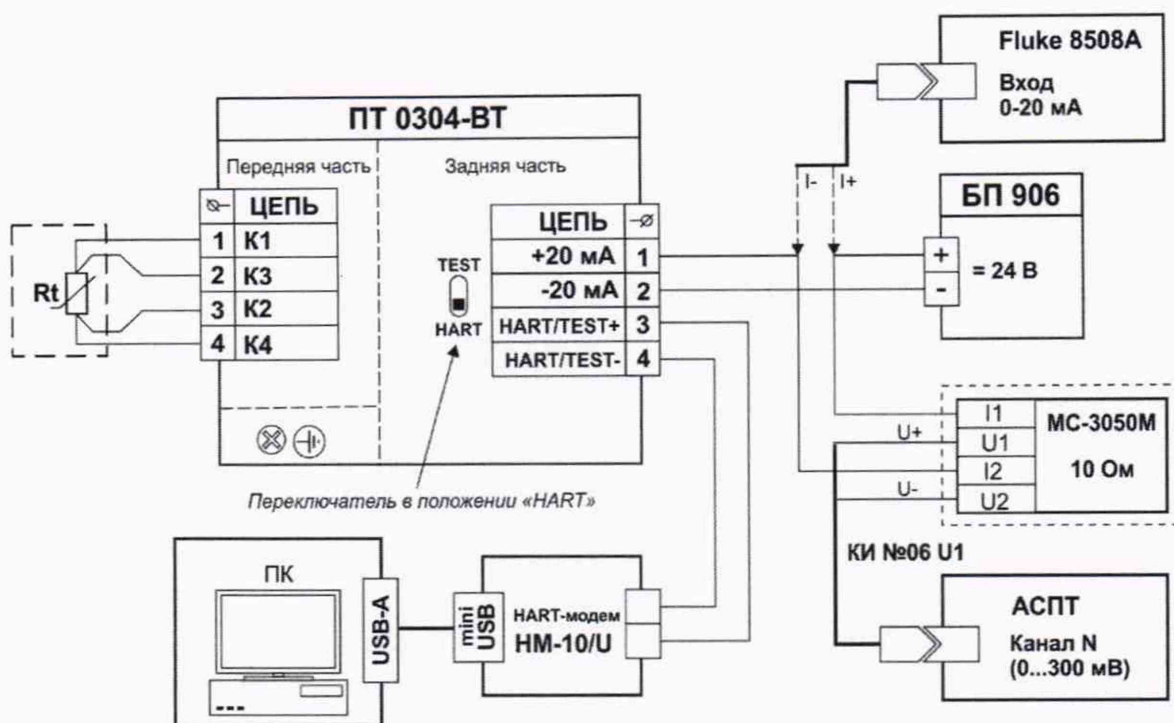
Fluke 8508A
Вход
0-20 мА

ПТ 0304-ВТ

Передняя часть

Задняя часть

| | ЦЕПЬ |
|---|---|
| 1 | К1 |
| 2 | К3 |
| 3 | К2 |
| 4 | К4 |

Rt

TEST
HART

| ЦЕПЬ | |
|---|---|
| +20 мА | 1 |
| -20 мА | 2 |
| HART/TEST+ | 3 |
| HART/TEST- | 4 |

I-
I+

БП 906
+
-
= 24 В

U+
U-

| I1 | МС-3050М |
|---|---|
| U1 | |
| I2 | 10 Ом |
| U2 | |

Переключатель в положении «HART»

КИ №06 U1

ПК

USB-A

mini USB

HART-модем
HM-10/U

АСПТ
Канал N
(0...300 мВ)